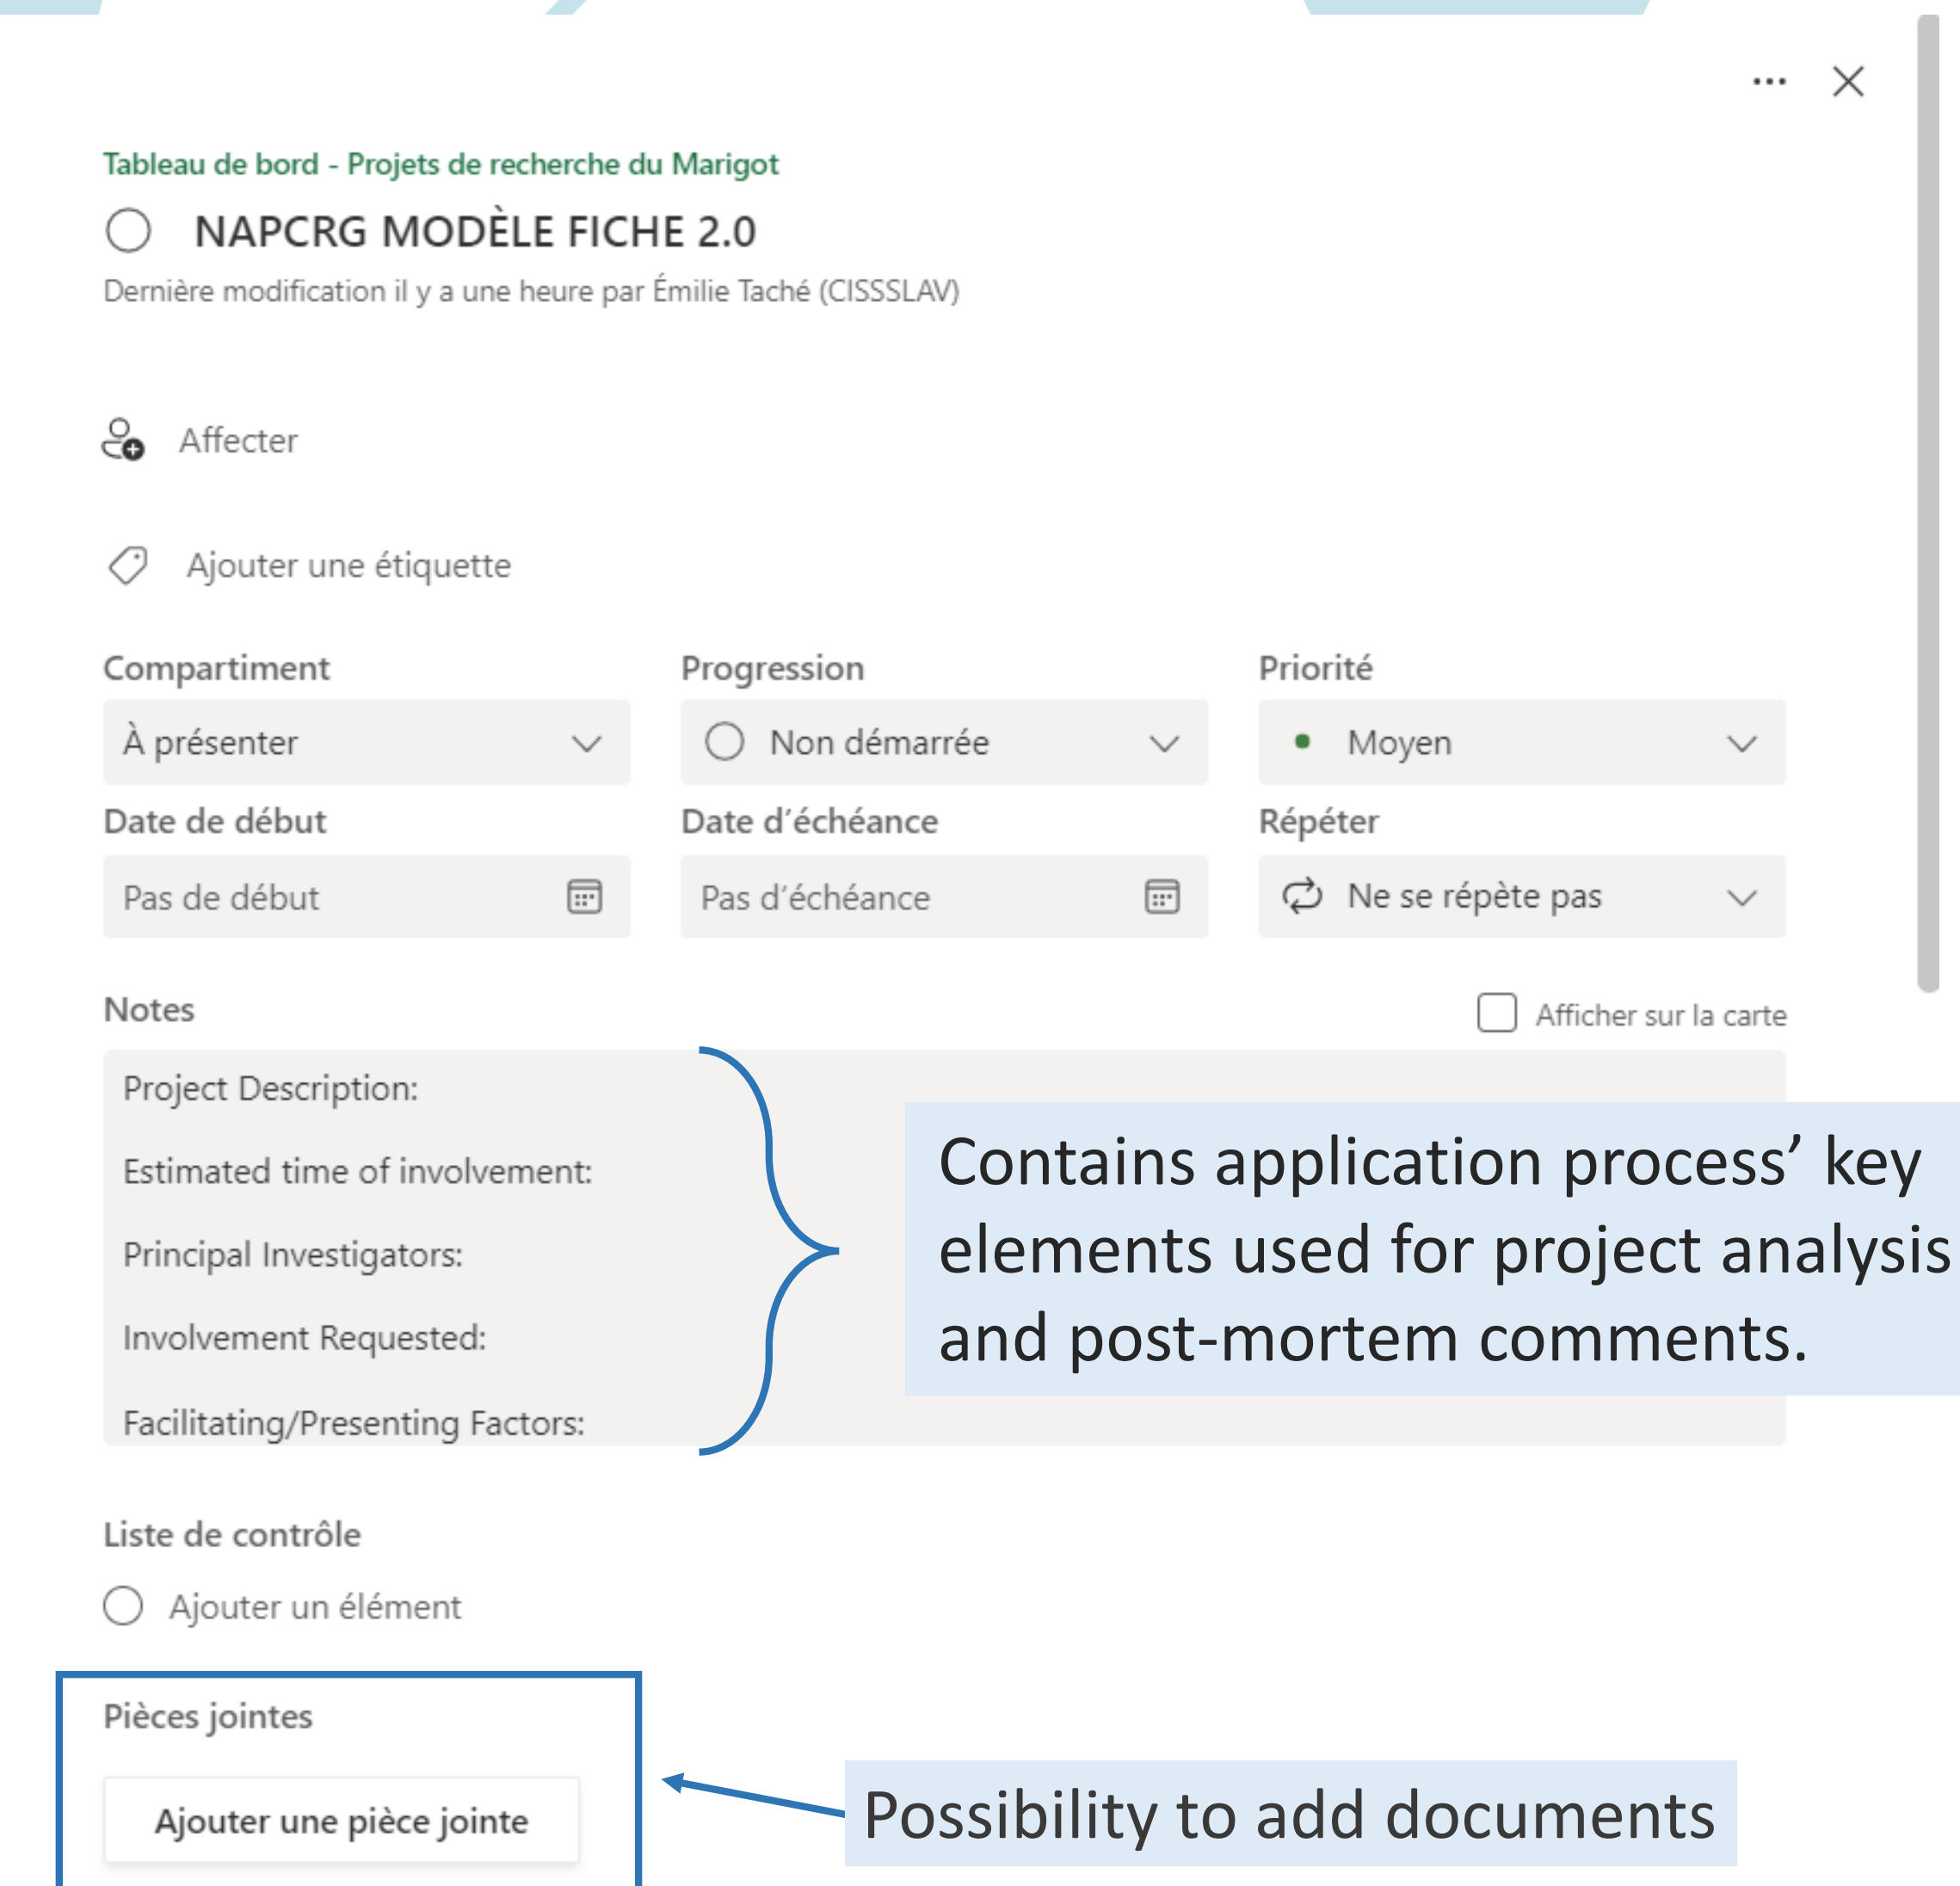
...

Tableau de bord - Projets de recherche du Marigot

NAPCRG MODÈLE FICHE 2.0

Dernière modification il y a une heure par Émilie Taché (CISSSLAV)

Affecter

Ajouter une étiquette

Compartiment

À présenter

Progression

Non démarrée

Priorité

Moyen

Date de début

Pas de début

Date d'échéance

Pas d'échéance

Répéter

Ne se répète pas

Notes

Afficher sur la carte

Project Description:

Estimated time of involvement:

Principal Investigators:

Involvement Requested:

Facilitating/Presenting Factors:

Contains application process' key elements used for project analysis and post-mortem comments.

Liste de contrôle

Ajouter un élément

Pièces jointes

Ajouter une pièce jointe

Possibility to add documents